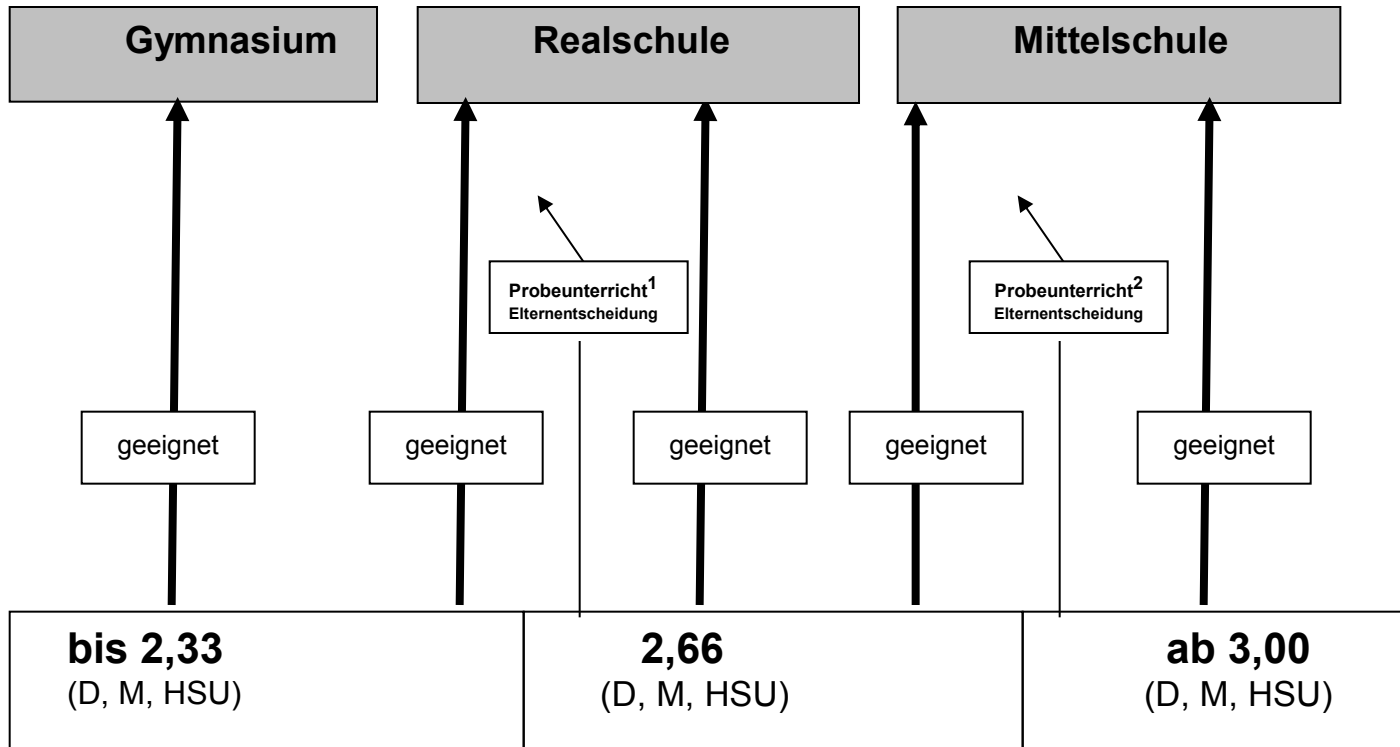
Gymnasium

Realschule

Mittelschule

Probeunterricht$^1$
Elternentscheidung

Probeunterricht$^2$
Elternentscheidung

geeignet

geeignet

geeignet

geeignet

geeignet

bis 2,33
(D, M, HSU)

2,66
(D, M, HSU)

ab 3,00
(D, M, HSU)